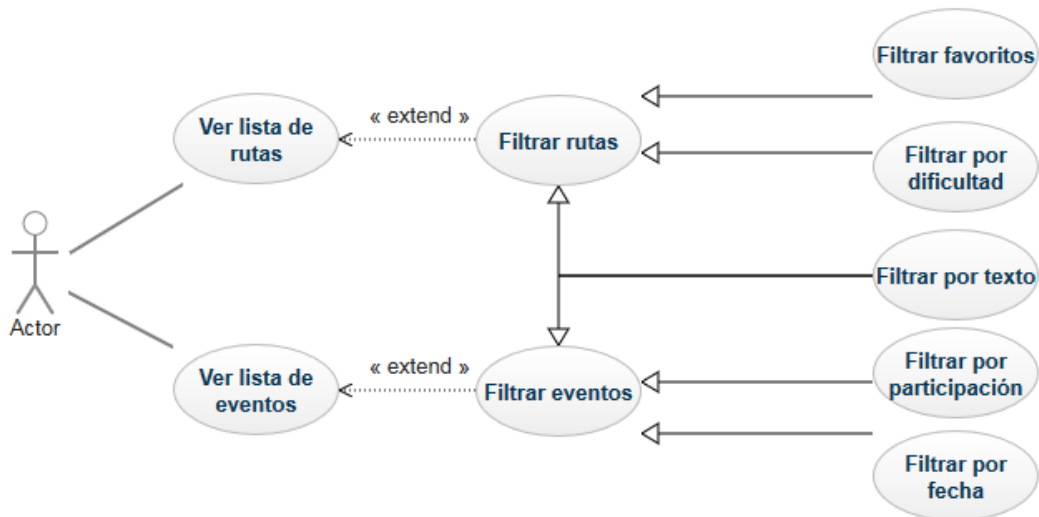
Filtrar favoritos

Ver lista de rutas

« extend »

Filtrar rutas

Filtrar por dificultad

Actor

Filtrar por texto

Ver lista de eventos

« extend »

Filtrar eventos

Filtrar por participación

Filtrar por fecha